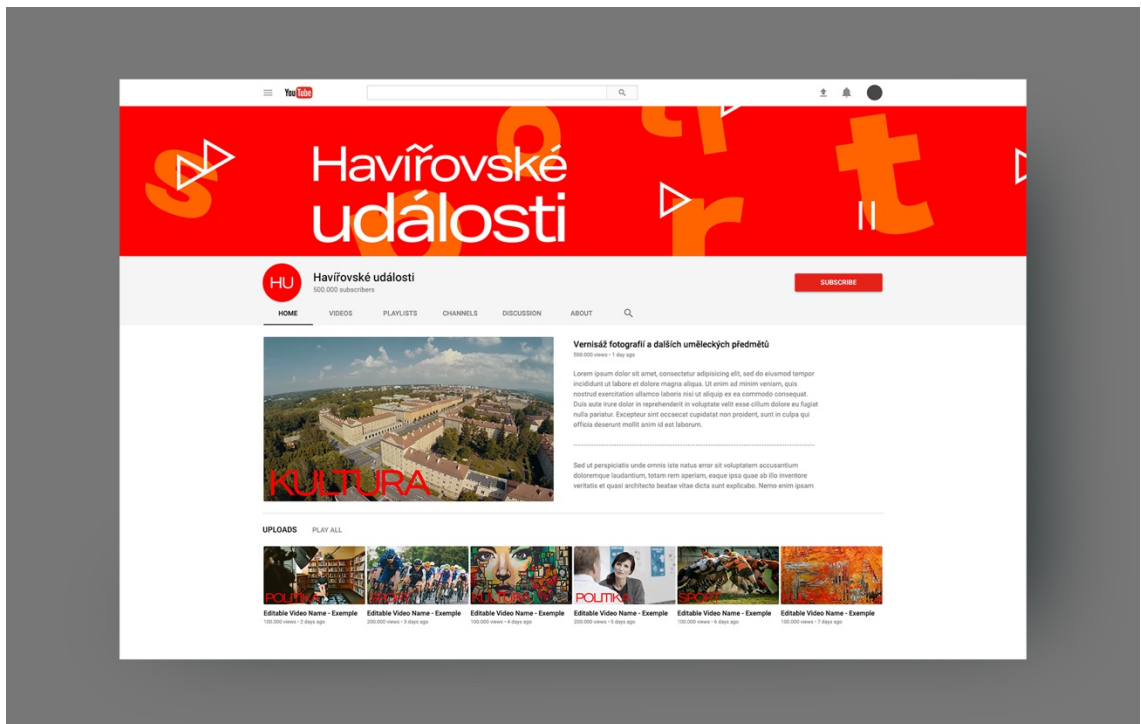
YouTube

Havířovské události

HU

Havířovské události
500.000 subscribers

SUBSCRIBE

HOME VIDEOS PLAYLISTS CHANNELS DISCUSSION ABOUT

KULTURA

Vernisáž fotografií a dalších uměleckých předmětů
500.000 views • 1 day ago

Lorem ipsum dolor sit amet, consectetur adipisicing elit, sed do eiusmod tempor incididunt ut labore et dolore magna aliqua. Ut enim ad minim veniam, quis nostrud exercitation ullamco laboris nisi ut aliquip ex ea commodo consequat. Duis aute irure dolor in reprehenderit in voluptate velit esse cillum dolore eu fugiat nulla pariatur. Excepteur sint occaecat cupidatat non proident, sunt in culpa qui officia deserunt mollit anim id est laborum.

Sed ut perspiciatis unde omnis iste natus error sit voluptatem accusantium doloremque laudantium, totam rem aperiam, eaque ipsa quae ab illo inventore veritatis et quasi architecto beatae vitae dicta sunt explicabo. Nemo enim ipsam

UPLOADS PLAY ALL

POLITIKA
Editable Video Name - Exemple
100.000 views • 2 days ago

SPORT
Editable Video Name - Exemple
200.000 views • 3 days ago

KULTURA
Editable Video Name - Exemple
100.000 views • 4 days ago

POLITIKA
Editable Video Name - Exemple
200.000 views • 5 days ago

SPORT
Editable Video Name - Exemple
100.000 views • 6 days ago

KULTURA
Editable Video Name - Exemple
100.000 views • 7 days ago